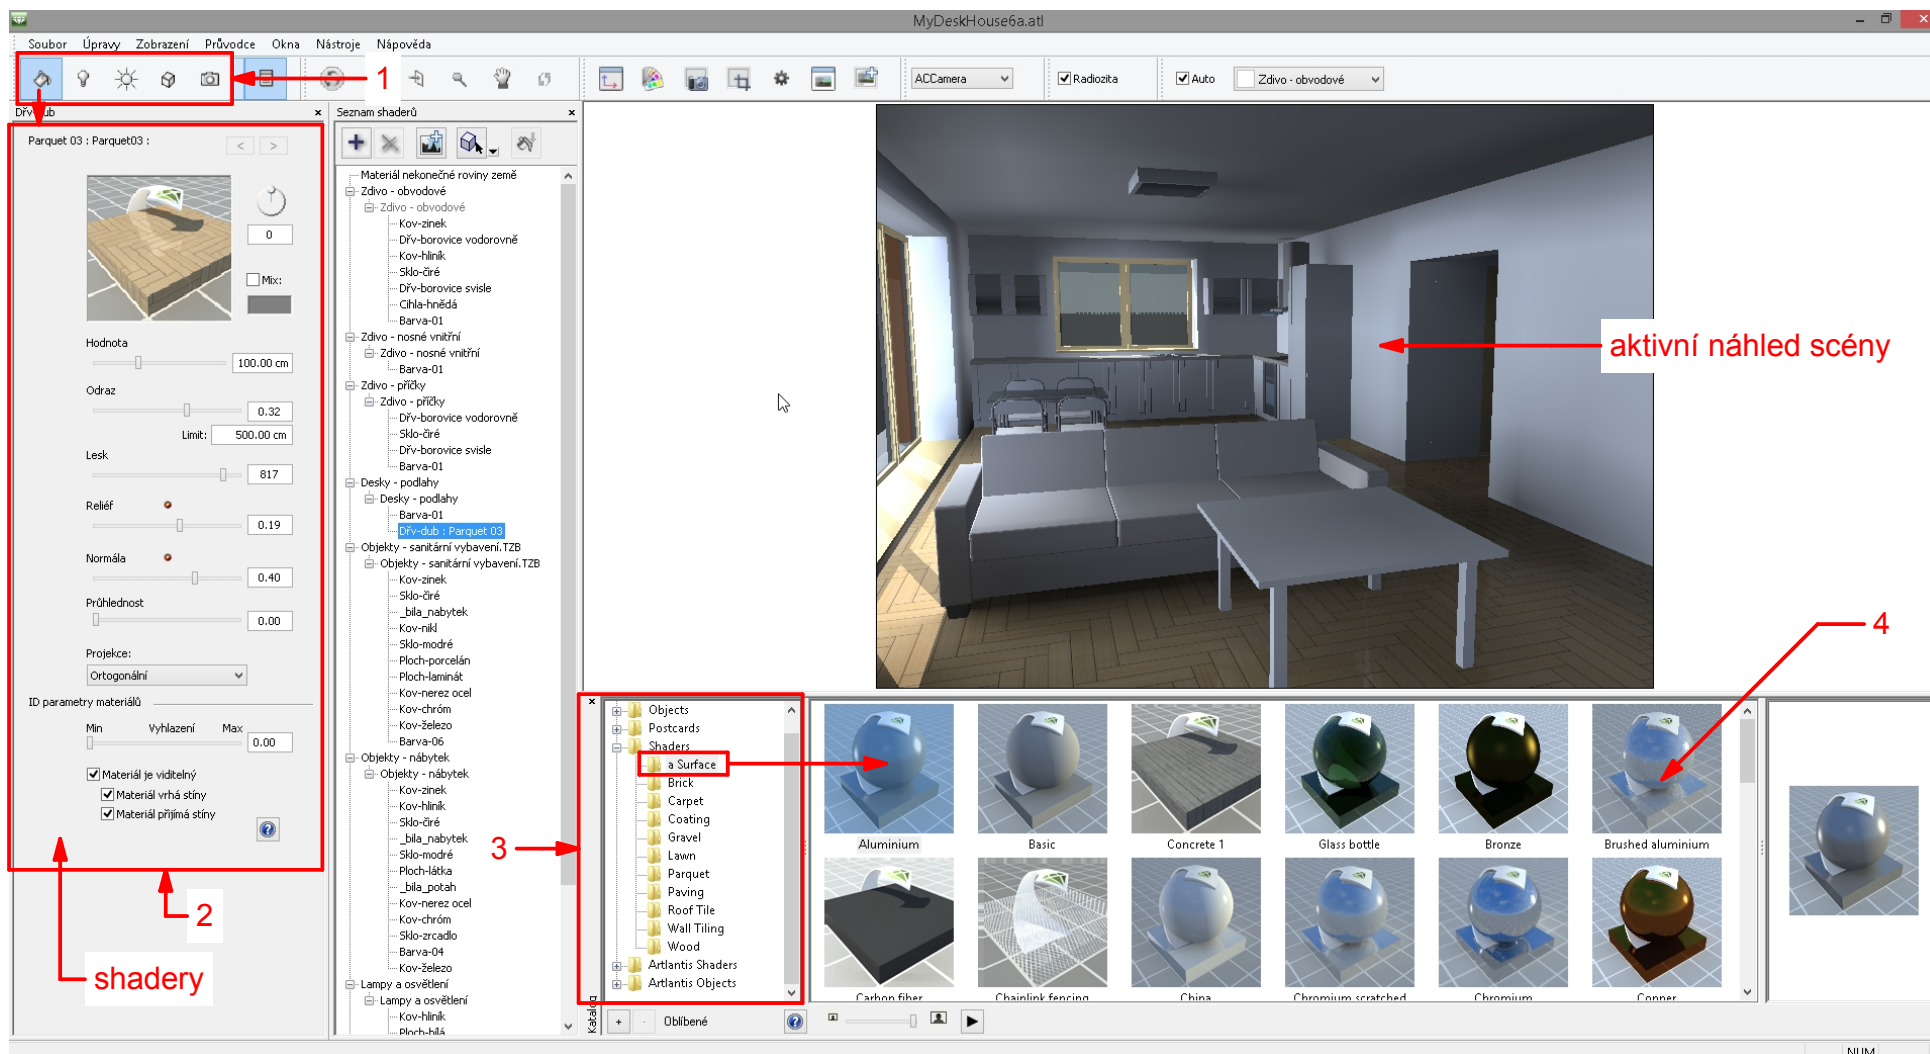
MyDeskHouse6a.atl

Soubor Úpravy Zobrazení Průvodce Okna Nástroje Nápověda

1

ACCamera Radiozita Auto Zdivo - obvodové

Dřv-dub

Parquet 03 : Parquet03 :

0

Mix:

Hodnota
100.00 cm
Odraz
0.32
Limit: 500.00 cm
Lesk
817
Reliéf
0.19
Normála
0.40
Průhlednost
0.00
Projekce:
Ortogonální
ID parametry materiálů
Min Vyhlazení Max
0.00
Materiál je viditelný
Materiál vrhá stíny
Materiál přijímá stíny

Seznam shaderů

Materiál nekonečné roviny země
Zdivo - obvodové
Zdivo - obvodové
Kov-zinek
Dřv-borovice vodorovně
Kov-hliník
Sklo-čiré
Dřv-borovice svisle
Cihla-hnědá
Barva-01
Zdivo - nosné vnitřní
Zdivo - nosné vnitřní
Barva-01
Zdivo - příčky
Zdivo - příčky
Dřv-borovice vodorovně
Sklo-čiré
Dřv-borovice svisle
Barva-01
Desky - podlahy
Desky - podlahy
Barva-01
Dřv-dub : Parquet 03
Objekty - sanitární vybavení.TZB
Objekty - sanitární vybavení.TZB
Kov-zinek
Sklo-čiré
_bila_nabytek
Kov-nikl
Sklo-modré
Ploch-porcelán
Ploch-laminát
Kov-nerez ocel
Kov-chróm
Kov-železo
Barva-06
Objekty - nábytek
Objekty - nábytek
Kov-zinek
Kov-hliník
Sklo-čiré
_bila_nabytek
Sklo-modré
Ploch-látka
_bila_potah
Kov-nerez ocel
Kov-chróm
Sklo-zrcadlo
Barva-04
Kov-železo
Lampy a osvětlení
Lampy a osvětlení
Kov-hliník
Ploch-bílá

aktivní náhled scény

4

3

2

shadery

Objects
Postcards
Shaders
a Surface
Brick
Carpet
Coating
Gravel
Lawn
Parquet
Paving
Roof Tile
Wall Tiling
Wood
Artlantis Shaders
Artlantis Objects

Katalog

Oblíbené

Aluminium
Basic
Concrete 1
Glass bottle
Bronze
Brushed aluminium
Carbon fiber
Chainlink fencing
China
Chromium scratched
Chromium
Copper

NUM